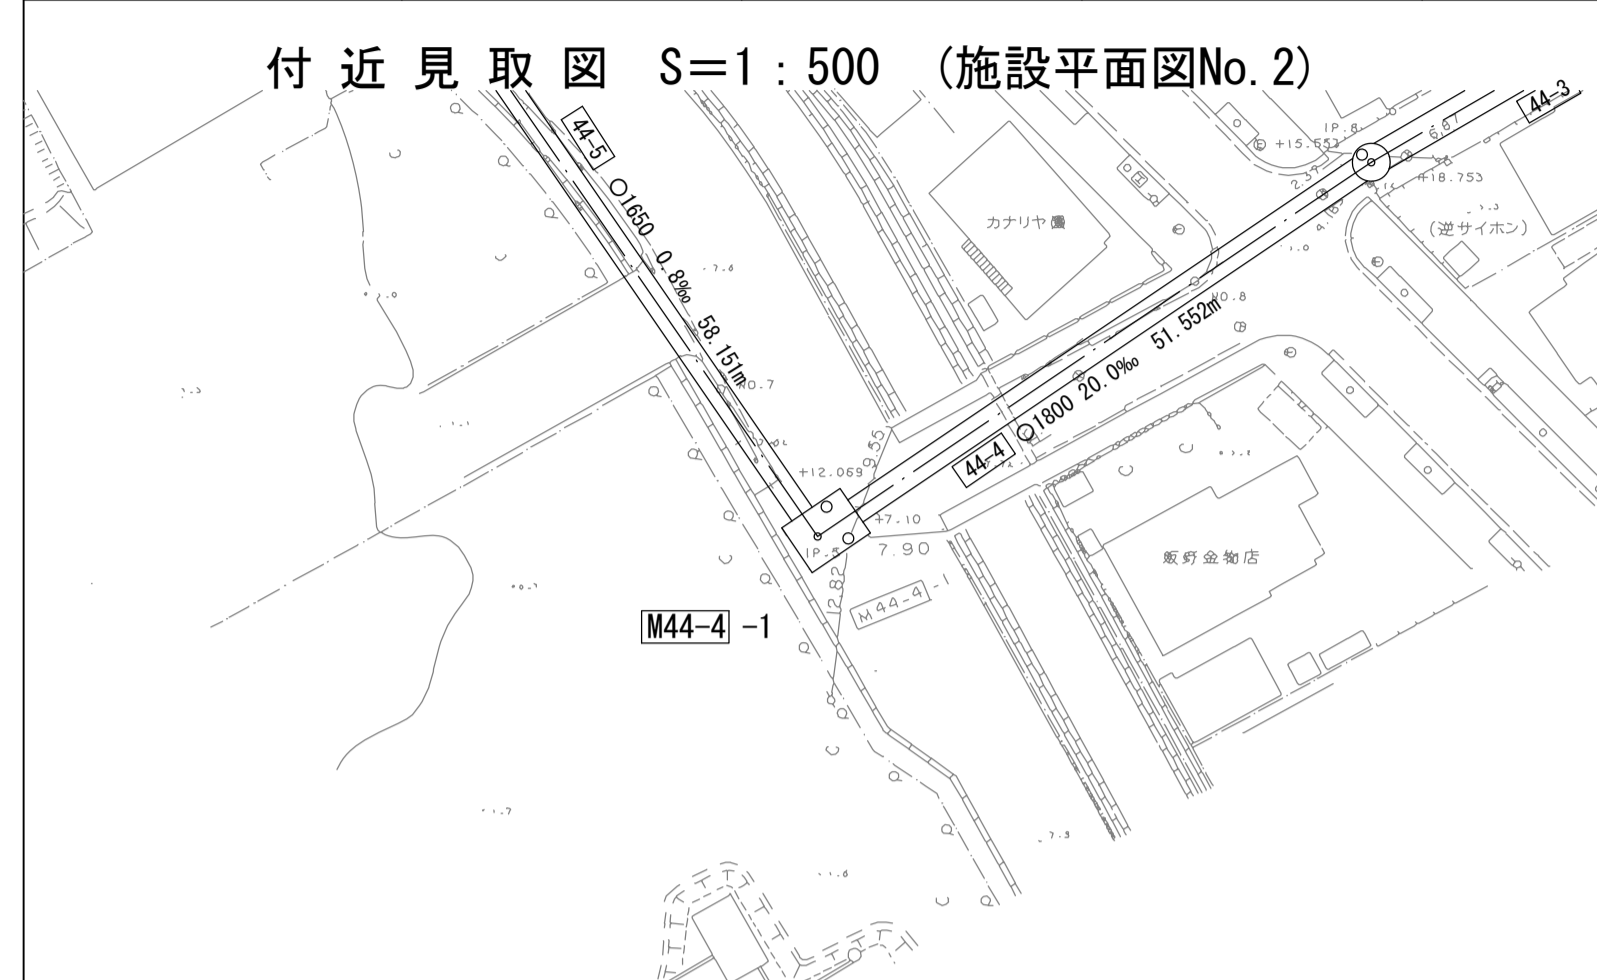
付 近 見 取 図 S＝1：500 （施設平面図No. 2）

44-5

○1650 0.8‰ 58.151m

44-3

IP.8

+15.553

6.67

+18.753

2.39

（逆サイホン）

カナリヤ園

○1800 20.0‰ 51.552m

44-4

+12.069

9.55

+7.10

IP.5

7.90

12.82

M44-4 -1

M44-4 -1

飯野金物店